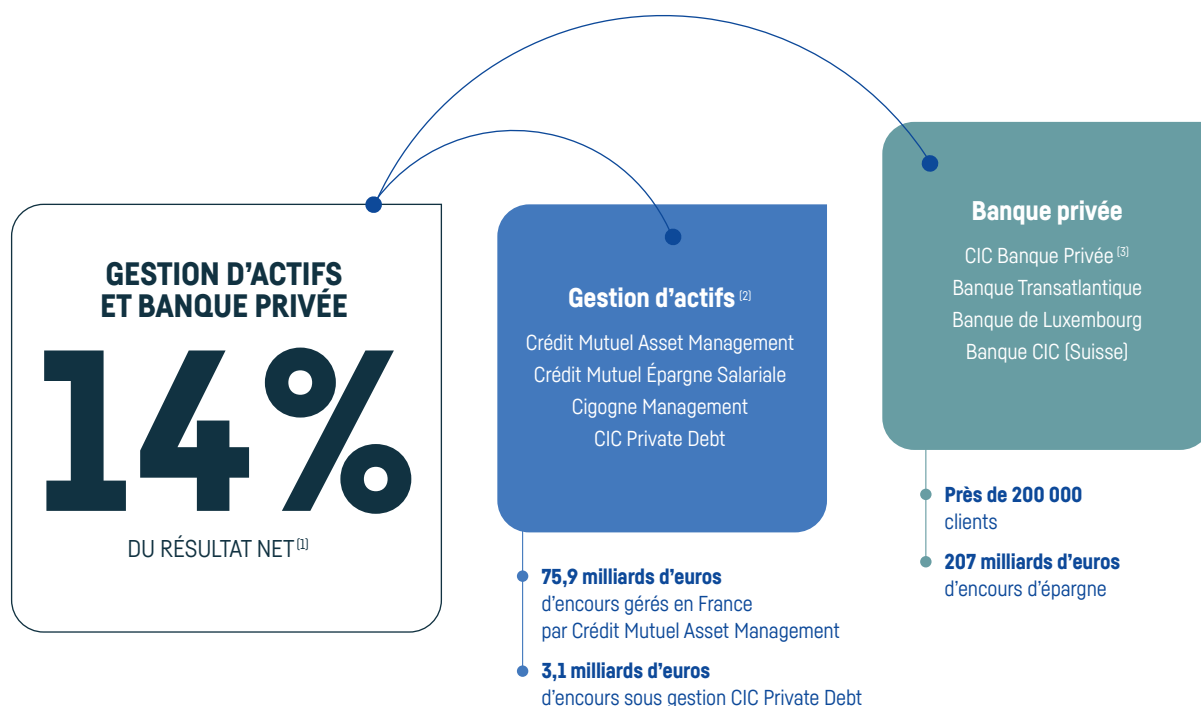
GESTION D'ACTIFS ET BANQUE PRIVÉE

14%

DU RÉSULTAT NET $^{(1)}$

Gestion d'actifs $^{(2)}$

Crédit Mutuel Asset Management
Crédit Mutuel Épargne Salariale
Cigogne Management
CIC Private Debt

75,9 milliards d'euros d'encours gérés en France par Crédit Mutuel Asset Management

3,1 milliards d'euros d'encours sous gestion CIC Private Debt

Banque privée

CIC Banque Privée $^{(3)}$
Banque Transatlantique
Banque de Luxembourg
Banque CIC (Suisse)

Près de 200 000 clients

207 milliards d'euros d'encours d'épargne